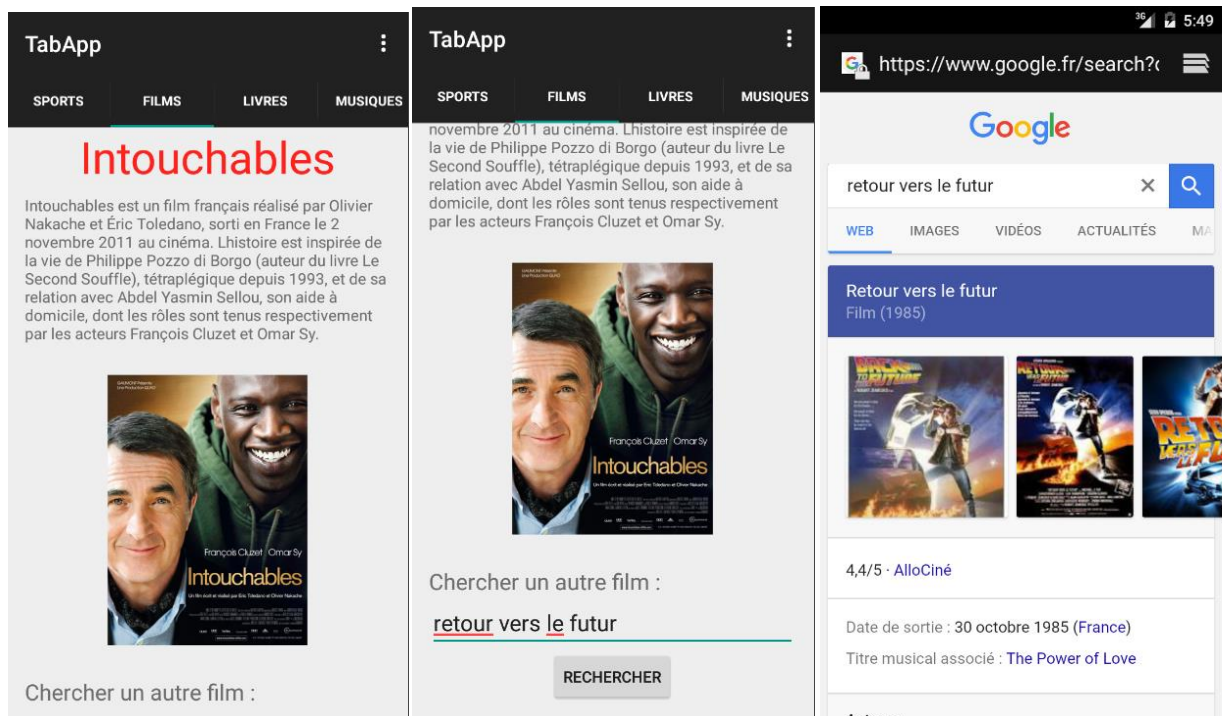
TabApp

SPORTS FILMS LIVRES MUSIQUES

Intouchables

Intouchables est un film français réalisé par Olivier Nakache et Éric Toledano, sorti en France le 2 novembre 2011 au cinéma. Lhistoire est inspirée de la vie de Philippe Pozzo di Borgo (auteur du livre Le Second Souffle), tétraplégique depuis 1993, et de sa relation avec Abdel Yasmin Sellou, son aide à domicile, dont les rôles sont tenus respectivement par les acteurs François Cluzet et Omar Sy.

François Cluzet Omar Sy
Intouchables

Chercher un autre film :

TabApp

SPORTS FILMS LIVRES MUSIQUES

novembre 2011 au cinéma. Lhistoire est inspirée de la vie de Philippe Pozzo di Borgo (auteur du livre Le Second Souffle), tétraplégique depuis 1993, et de sa relation avec Abdel Yasmin Sellou, son aide à domicile, dont les rôles sont tenus respectivement par les acteurs François Cluzet et Omar Sy.

François Cluzet Omar Sy
Intouchables

Chercher un autre film :

retour vers le futur

RECHERCHER

5:49

https://www.google.fr/search?

Google

retour vers le futur

WEB IMAGES VIDÉOS ACTUALITÉS MA

Retour vers le futur
Film (1985)

4,4/5 · AlloCiné

Date de sortie : 30 octobre 1985 (France)

Titre musical associé : The Power of Love